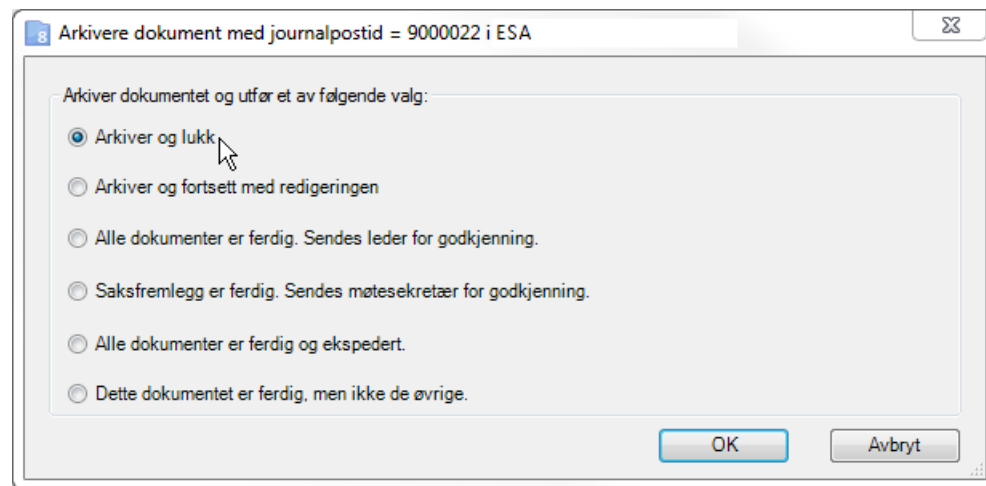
Arkivere dokument med journalpostid = 9000022 i ESA

Arkiver dokumentet og utfør et av følgende valg:

Arkiver og lukk

Arkiver og fortsett med redigeringen

Alle dokumenter er ferdig. Sendes leder for godkjenning.

Saksfremlegg er ferdig. Sendes møtesekretær for godkjenning.

Alle dokumenter er ferdig og ekspedert.

Dette dokumentet er ferdig, men ikke de øvrige.

OK

Avbryt